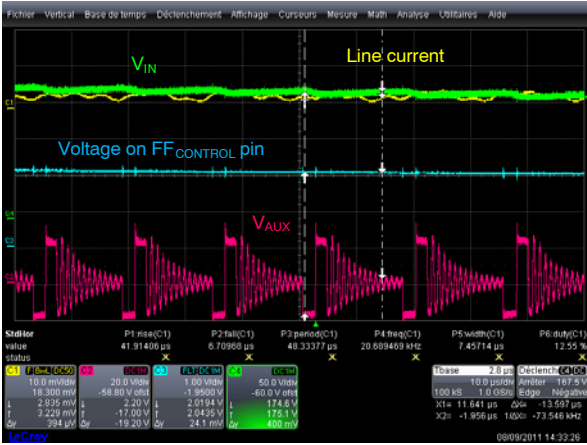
Fichier Vertical Base de temps Déclenchement Affichage Curseurs Mesure Math Analyse Utilitaires Aide

$V_{IN}$

Line current

Voltage on $FF_{CONTROL}$ pin

$V_{AUX}$

C1

C3

C2

StdHor | P1:rise(C1) | P2:fall(C1) | P3:period(C1) | P4:freq(C1) | P5:width(C1) | P6:duty(C1)
value | 41.91406 µs | 6.70968 µs | 48.33377 µs | 20.689469 kHz | 7.45714 µs | 12.55 %
status

C1 BwL DC50 10.0 mV/div 18.300 mV ↓ 2.835 mV ↑ 3.229 mV Δy 394 µV

C2 DC1M 20.0 V/div -58.80 V ofst ↓ 2.2 V ↑ -17.00 V Δy -19.20 V

C3 BwL DC1M 1.00 V/div -1.9500 V ↓ 2.0194 V ↑ 2.0435 V Δy 24.1 mV

C4 DC1M 50.0 V/div -60.0 V ofst ↓ 174.6 V ↑ 175.1 V Δy 400 mV

Tbase 2.8 µs 10.0 µs/div 100 kS 1.0 GS/s X1= 11.641 µs ΔX= -13.597 µs X2= -1.956 µs 1/ΔX= -73.546 kHz

Déclench C4 Arrêter 167.5 V Edge Négative

LeCroy

08/09/2011 14:33:26